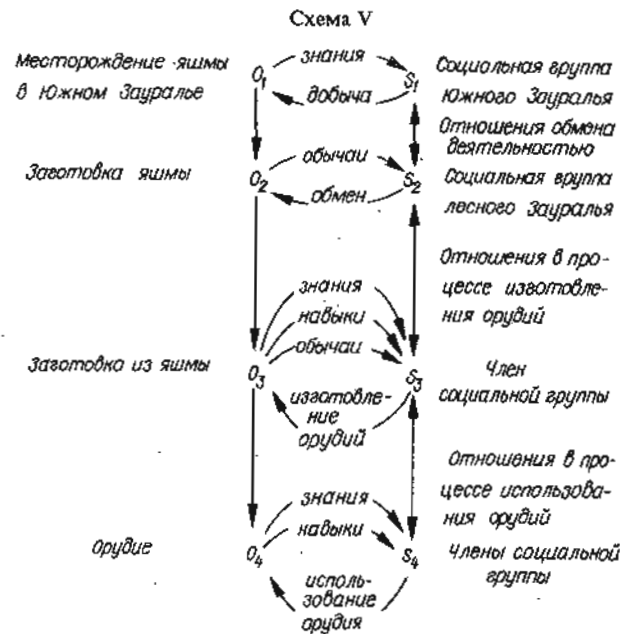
Схема V

Месторождение яшмы в Южном Зауралье

$O_1$

знания

добыча

$S_1$

Социальная группа Южного Зауралья

Отношения обмена деятельностью

Заготовка яшмы

$O_2$

обычаи

обмен

$S_2$

Социальная группа лесного Зауралья

Отношения в процессе изготовления орудий

знания

навыки

обычаи

Заготовка из яшмы

$O_3$

изготовление орудий

$S_3$

Член социальной группы

Отношения в процессе использования орудий

знания

навыки

Орудие

$O_4$

использование орудия

$S_4$

Члены социальной группы